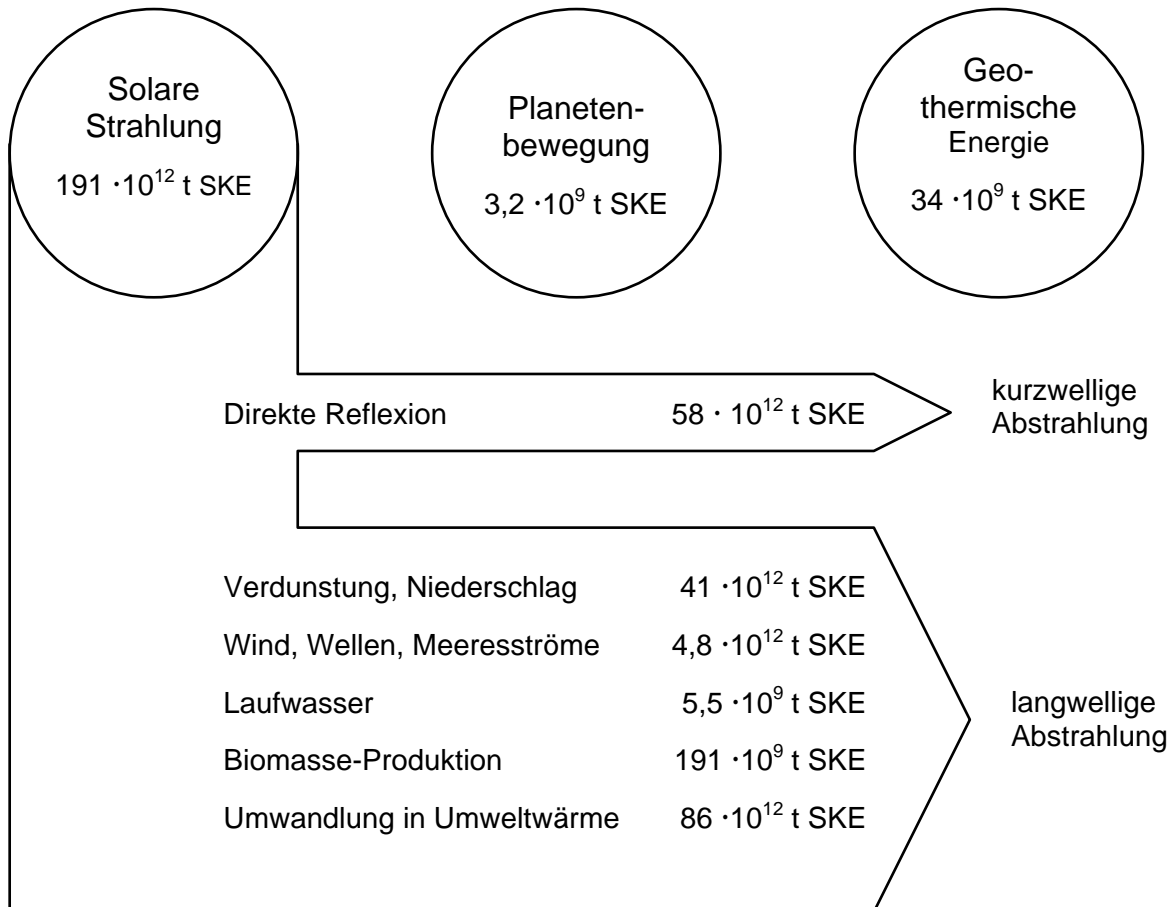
Solare Strahlung
$191 \cdot 10^{12}$ t SKE

Planetenbewegung
$3{,}2 \cdot 10^{9}$ t SKE

Geothermische Energie
$34 \cdot 10^{9}$ t SKE

Direkte Reflexion $58 \cdot 10^{12}$ t SKE

kurzwellige Abstrahlung

Verdunstung, Niederschlag $41 \cdot 10^{12}$ t SKE
Wind, Wellen, Meeresströme $4{,}8 \cdot 10^{12}$ t SKE
Laufwasser $5{,}5 \cdot 10^{9}$ t SKE
Biomasse-Produktion $191 \cdot 10^{9}$ t SKE
Umwandlung in Umweltwärme $86 \cdot 10^{12}$ t SKE

langwellige Abstrahlung